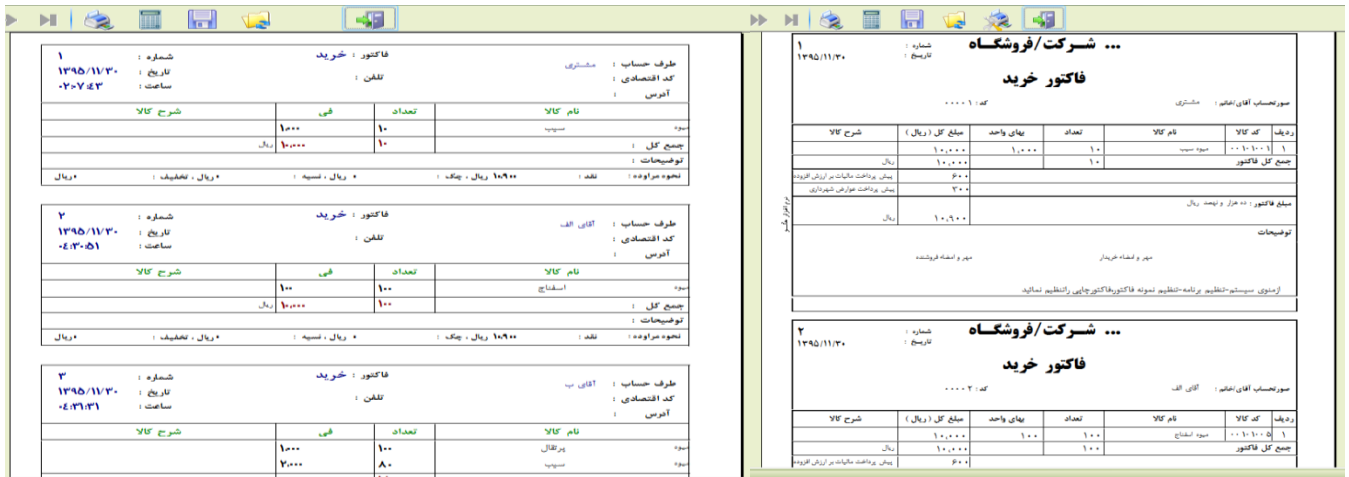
شماره : ۱
تاریخ : ۱۳۹۵/۱۱/۳۰
ساعت : ۰۲:۰۷:۴۳
فاکتور : خرید
تلفن :
طرف حساب : مشتری
کد اقتصادی :
آدرس :

| شرح کالا | فی | تعداد | نام کالا |
|---|---|---|---|
| | ۱۰۰۰ | ۱۰ | میوه سیب |
| ریال | ۱۰،۰۰۰ | ۱۰ | جمع کل : |

توضیحات :
نحوه مراوده : نقد : ۱۰،۹۰۰ ریال ، چک : ۰ ریال ، نسیه : ۰ ریال ، تخفیف : ۰ ریال

شماره : ۲
تاریخ : ۱۳۹۵/۱۱/۳۰
ساعت : ۰۴:۳۰:۵۱
فاکتور : خرید
تلفن :
طرف حساب : آقای الف
کد اقتصادی :
آدرس :

| شرح کالا | فی | تعداد | نام کالا |
|---|---|---|---|
| | ۱۰۰ | ۱۰۰ | میوه اسفناج |
| ریال | ۱۰،۰۰۰ | ۱۰۰ | جمع کل : |

توضیحات :
نحوه مراوده : نقد : ۱۰،۹۰۰ ریال ، چک : ۰ ریال ، نسیه : ۰ ریال ، تخفیف : ۰ ریال

شماره : ۳
تاریخ : ۱۳۹۵/۱۱/۳۰
ساعت : ۰۴:۳۶:۳۱
فاکتور : خرید
تلفن :
طرف حساب : آقای ب
کد اقتصادی :
آدرس :

| شرح کالا | فی | تعداد | نام کالا |
|---|---|---|---|
| | ۱۰۰۰ | ۱۰۰ | میوه پرتقال |
| | ۲،۰۰۰ | ۸۰ | میوه سیب |

... شرکت/فروشگاه
شماره : ۱
تاریخ : ۱۳۹۵/۱۱/۳۰
فاکتور خرید
سورتحساب آقای/خانم : مشتری
کد : ۰۰۰۰۱

| ردیف | کد کالا | نام کالا | تعداد | بهای واحد | مبلغ کل ( ریال ) | شرح کالا |
|---|---|---|---|---|---|---|
| ۱ | ۰۰۱۰۱۰۰۱ | میوه سیب | ۱۰ | ۱،۰۰۰ | ۱۰،۰۰۰ | |
| جمع کل فاکتور | | | ۱۰ | | ۱۰،۰۰۰ | ریال |
| | | | | | ۶۰۰ | پیش پرداخت مالیات بر ارزش افزوده |
| | | | | | ۳۰۰ | پیش پرداخت عوارض شهرداری |

مبلغ فاکتور : ده هزار و نهصد ریال ۱۰،۹۰۰ ریال
توضیحات
مهر و امضاء خریدار
مهر و امضاء فروشنده
ازمنوی سیستم-تنظیم برنامه-تنظیم نحوه فاکتورهافاکتورچاپی راتنظیم نمائید

... شرکت/فروشگاه
شماره : ۲
تاریخ : ۱۳۹۵/۱۱/۳۰
فاکتور خرید
سورتحساب آقای/خانم : آقای الف
کد : ۰۰۰۰۲

| ردیف | کد کالا | نام کالا | تعداد | بهای واحد | مبلغ کل ( ریال ) | شرح کالا |
|---|---|---|---|---|---|---|
| ۱ | ۰۰۱۰۱۰۰۵ | میوه اسفناج | ۱۰۰ | ۱۰۰ | ۱۰،۰۰۰ | |
| جمع کل فاکتور | | | ۱۰۰ | | ۱۰،۰۰۰ | ریال |
| | | | | | ۶۰۰ | پیش پرداخت مالیات بر ارزش افزوده |